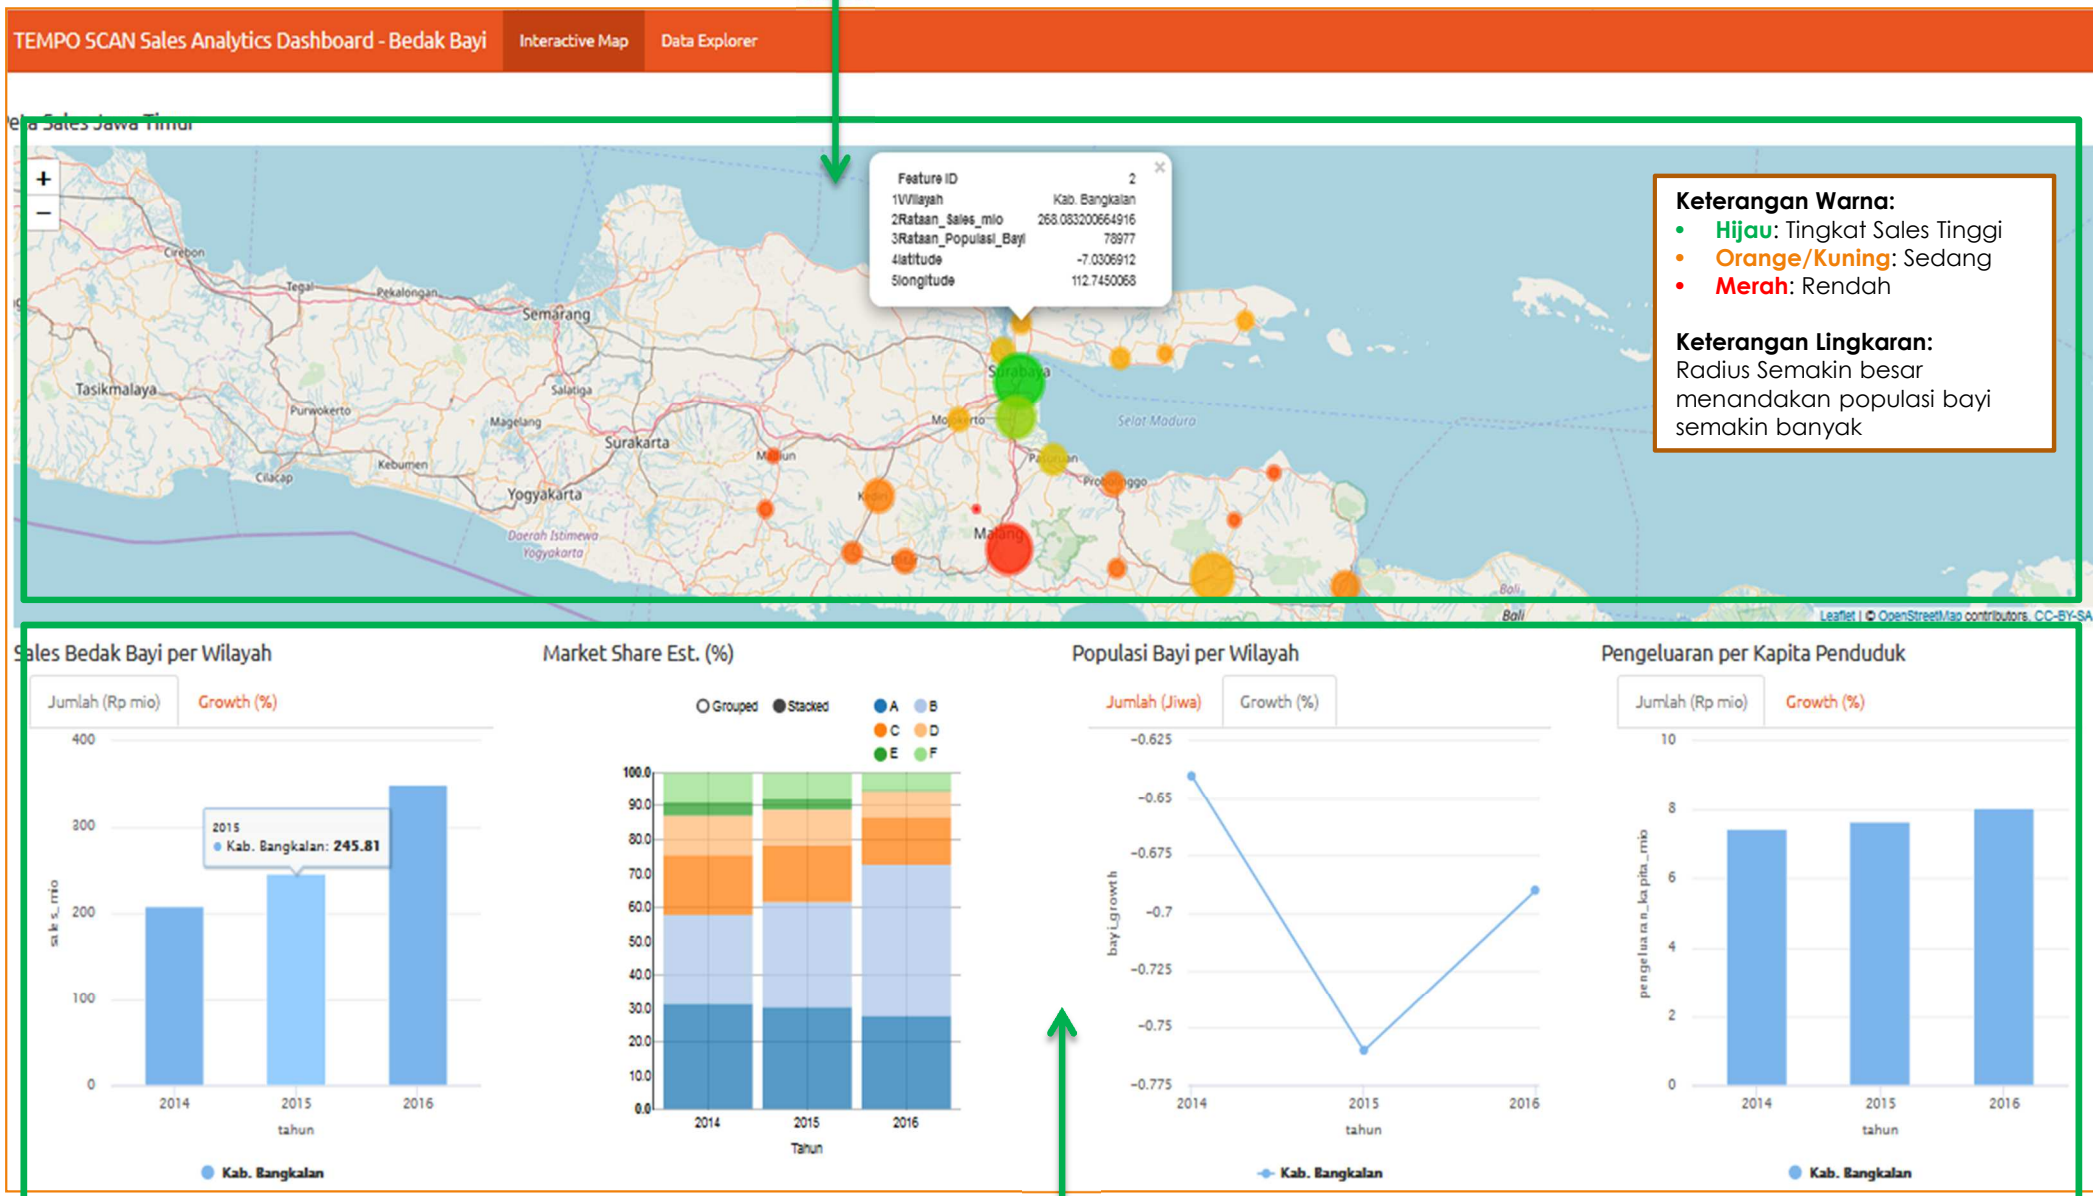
TEMPO SCAN Sales Analytics Dashboard - Bedak Bayi | Interactive Map | Data Explorer

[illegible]a Sales Jawa Timur

+
−

| Feature ID | 2 |
|---|---|
| 1Wilayah | Kab. Bangkalan |
| 2Rataan_Sales_mio | 268.083200664916 |
| 3Rataan_Populasi_Bayi | 78977 |
| 4latitude | -7.0306912 |
| 5longitude | 112.7450068 |

×

Cirebon, Tegal, Pekalongan, Semarang, Tasikmalaya, Purwokerto, Salatiga, Magelang, Surakarta, Kebumen, Cilacap, Yogyakarta, Daerah Istimewa Yogyakarta, Surabaya, Mojokerto, Madiun, Kediri, Malang, Pasuruan, Probolinggo, Selat Madura, Bali

Keterangan Warna:
• Hijau: Tingkat Sales Tinggi
• Orange/Kuning: Sedang
• Merah: Rendah

Keterangan Lingkaran:
Radius Semakin besar menandakan populasi bayi semakin banyak

Leaflet | © OpenStreetMap contributors, CC-BY-SA

Sales Bedak Bayi per Wilayah
Jumlah (Rp mio) | Growth (%)
400, 300, 200, 100, 0
sales_mio
2015
● Kab. Bangkalan: 245.81
2014, 2015, 2016
tahun
● Kab. Bangkalan

Market Share Est. (%)
○ Grouped ● Stacked
● A ● B
● C ● D
● E ● F
100.0, 90.0, 80.0, 70.0, 60.0, 50.0, 40.0, 30.0, 20.0, 10.0, 0.0
2014, 2015, 2016
Tahun

Populasi Bayi per Wilayah
Jumlah (Jiwa) | Growth (%)
−0.625, −0.65, −0.675, −0.7, −0.725, −0.75, −0.775
bayi_growth
2014, 2015, 2016
tahun
Kab. Bangkalan

Pengeluaran per Kapita Penduduk
Jumlah (Rp mio) | Growth (%)
10, 8, 6, 4, 2, 0
pengeluaran_kapita_mio
2014, 2015, 2016
tahun
● Kab. Bangkalan